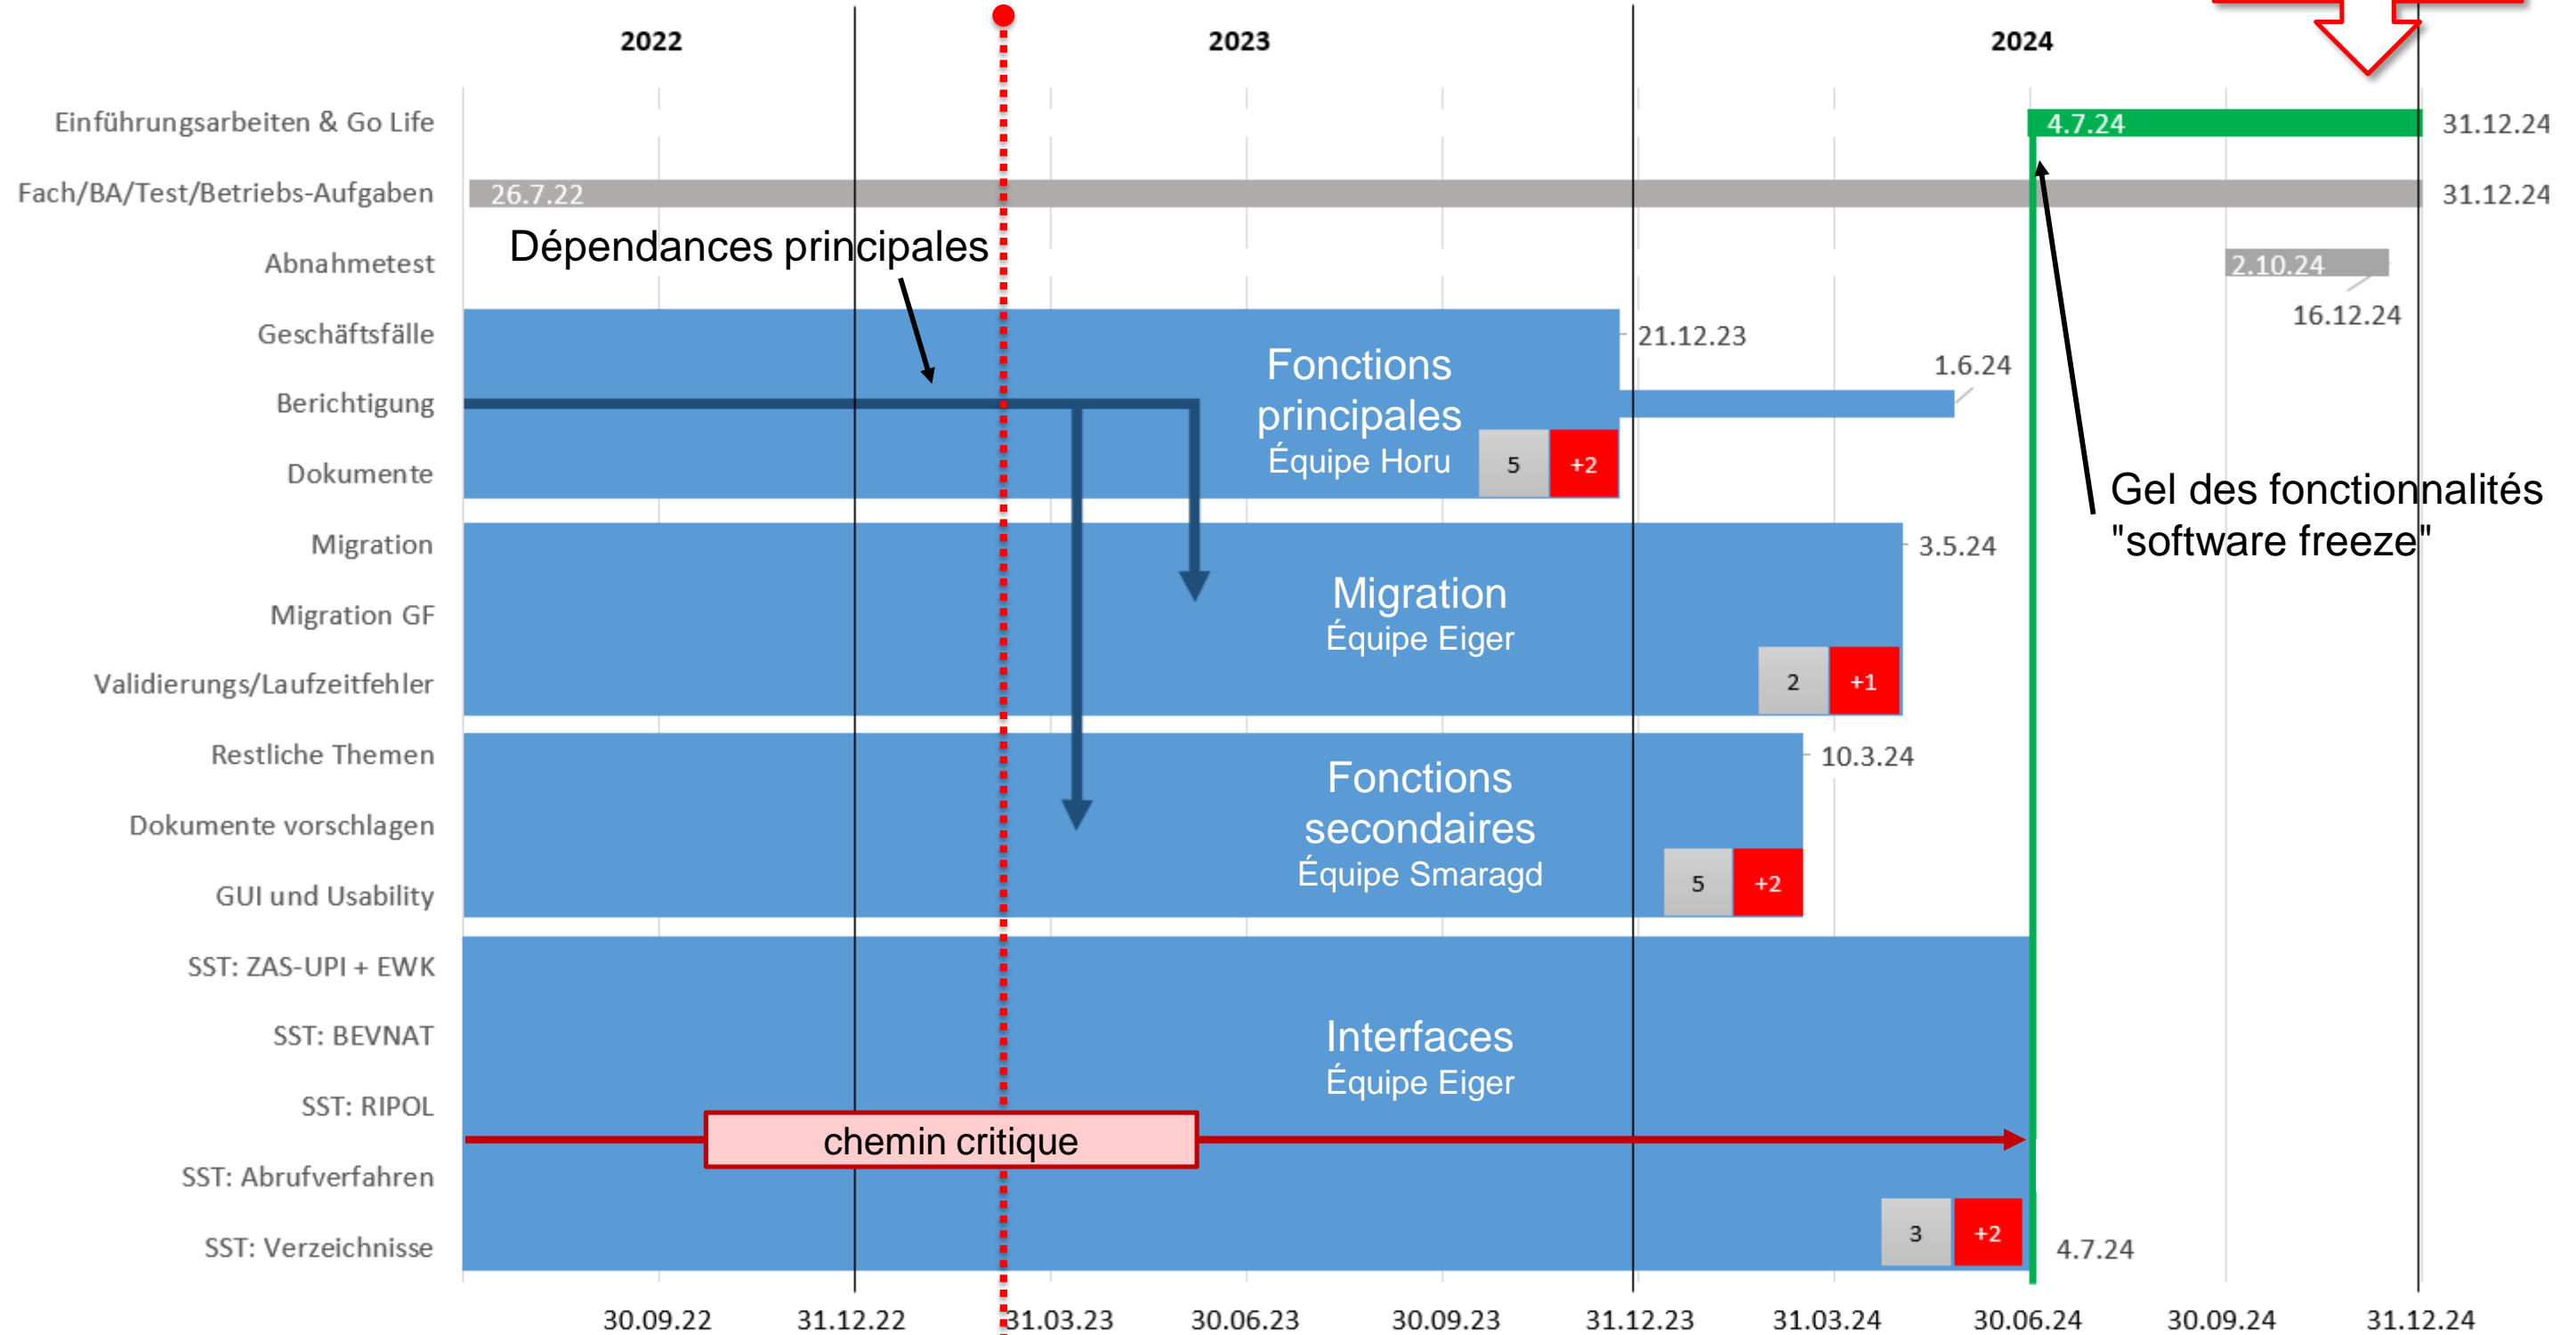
2022
2023
2024

Einführungsarbeiten & Go Life
Fach/BA/Test/Betriebs-Aufgaben
Abnahmetest
Geschäftsfälle
Berichtigung
Dokumente
Migration
Migration GF
Validierungs/Laufzeitfehler
Restliche Themen
Dokumente vorschlagen
GUI und Usability
SST: ZAS-UPI + EWK
SST: BEVNAT
SST: RIPOL
SST: Abrufverfahren
SST: Verzeichnisse

4.7.24
31.12.24
26.7.22
31.12.24
2.10.24
16.12.24
21.12.23
1.6.24

Dépendances principales

Fonctions principales
Équipe Horu
5
+2

Gel des fonctionnalités "software freeze"

3.5.24
Migration
Équipe Eiger
2
+1

10.3.24
Fonctions secondaires
Équipe Smaragd
5
+2

Interfaces
Équipe Eiger
chemin critique
3
+2
4.7.24

30.09.22
31.12.22
31.03.23
30.06.23
30.09.23
31.12.23
31.03.24
30.06.24
30.09.24
31.12.24